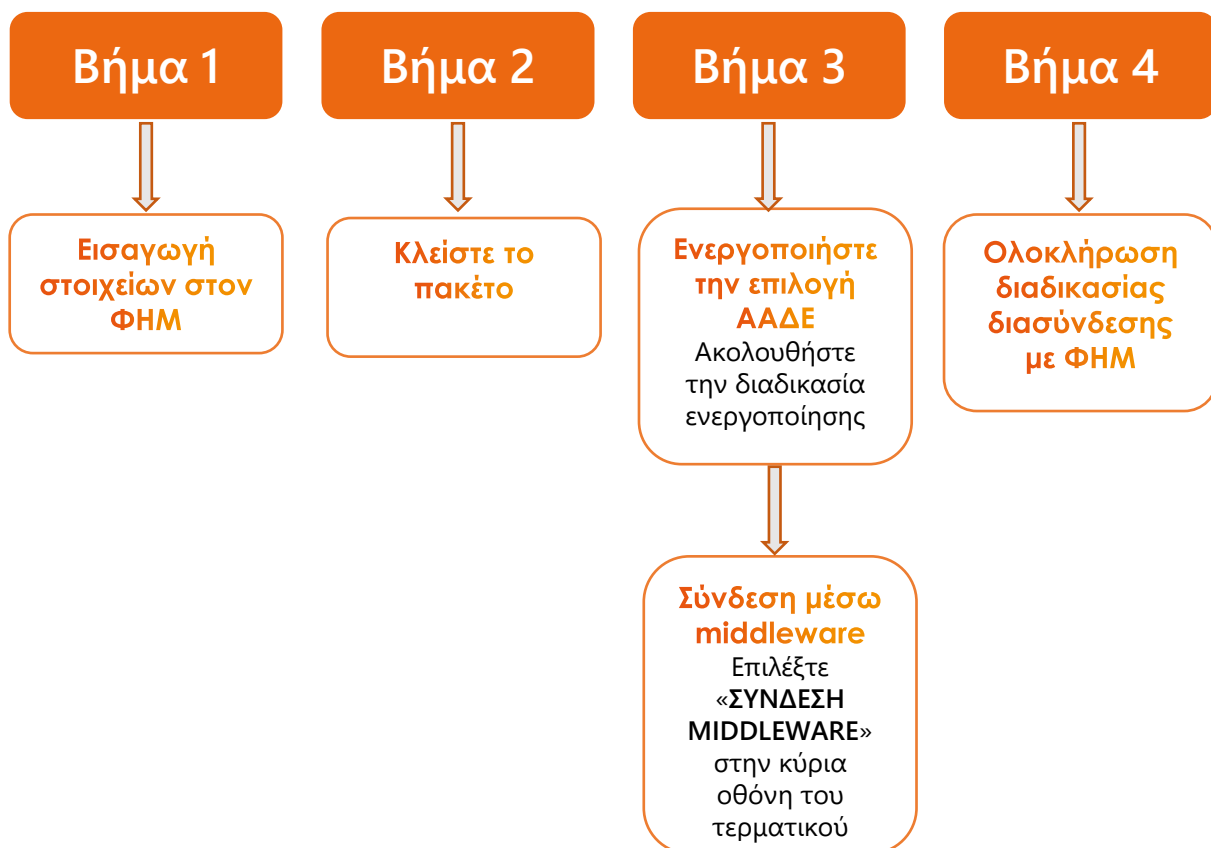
Βήμα 1

Εισαγωγή στοιχείων στον ΦΗΜ

Βήμα 2

Κλείστε το πακέτο

Βήμα 3

Ενεργοποιήστε την επιλογή ΑΑΔΕ
Ακολουθήστε την διαδικασία ενεργοποίησης

Σύνδεση μέσω middleware
Επιλέξτε «ΣΥΝΔΕΣΗ MIDDLEWARE» στην κύρια οθόνη του τερματικού

Βήμα 4

Ολοκλήρωση διαδικασίας διασύνδεσης με ΦΗΜ